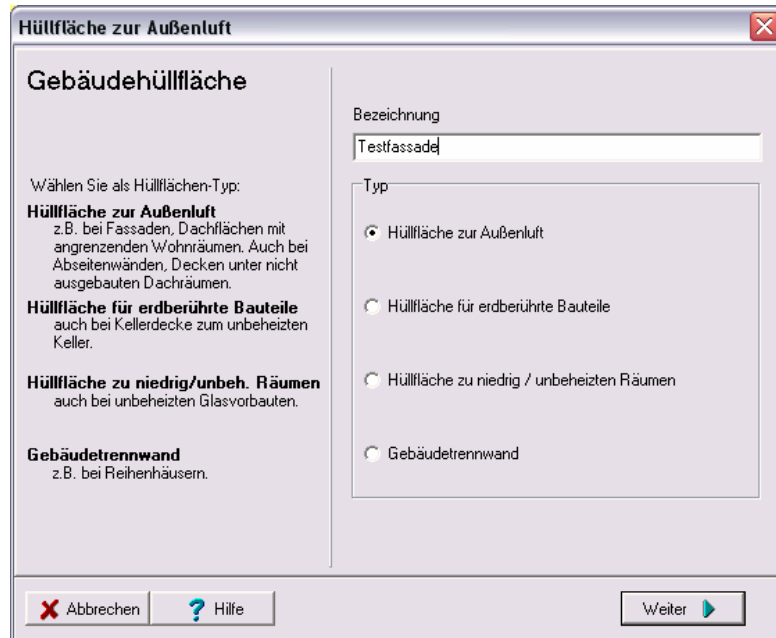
Hüllfläche zur Außenluft

Gebäudehüllfläche

Wählen Sie als Hüllflächen-Typ:

Hüllfläche zur Außenluft
z.B. bei Fassaden, Dachflächen mit angrenzenden Wohnräumen. Auch bei Abseitenwänden, Decken unter nicht ausgebauten Dachräumen.

Hüllfläche für erdberührte Bauteile
auch bei Kellerdecke zum unbeheizten Keller.

Hüllfläche zu niedrig/unbeh. Räumen
auch bei unbeheizten Glasvorbauten.

Gebäudetrennwand
z.B. bei Reihenhäusern.

Bezeichnung

Testfassade

Typ

Hüllfläche zur Außenluft

Hüllfläche für erdberührte Bauteile

Hüllfläche zu niedrig / unbeheizten Räumen

Gebäudetrennwand

Abbrechen

Hilfe

Weiter